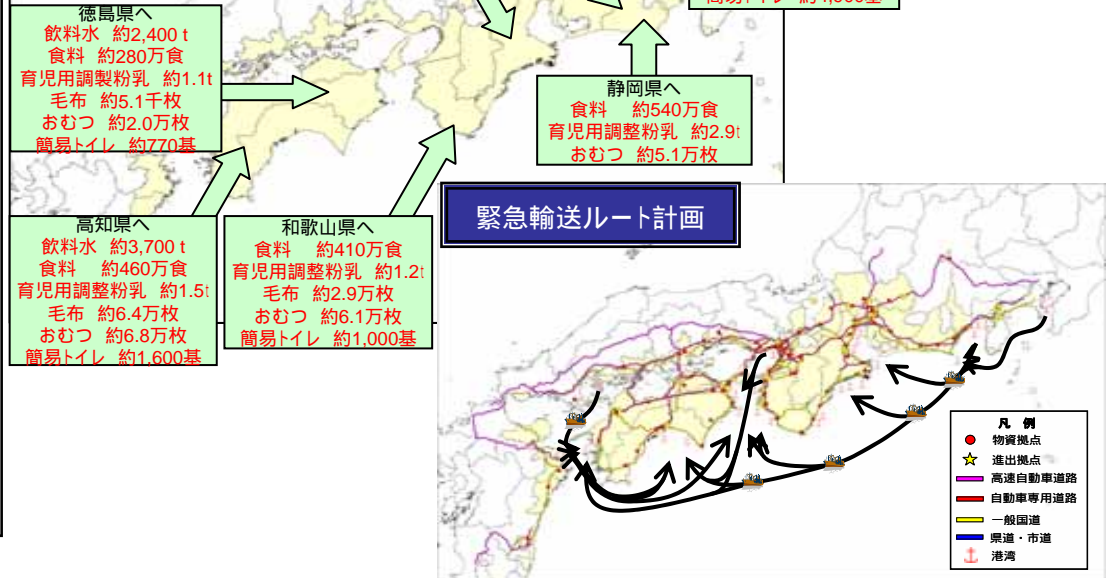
徳島県へ
飲料水 約2,400 t
食料 約280万食
育児用調製粉乳 約1.1t
毛布 約5.1千枚
おむつ 約2.0万枚
簡易トイレ 約770基

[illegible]易トイレ 約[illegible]基

静岡県へ
食料 約540万食
育児用調整粉乳 約2.9t
おむつ 約5.1万枚

高知県へ
飲料水 約3,700 t
食料 約460万食
育児用調整粉乳 約1.5t
毛布 約6.4万枚
おむつ 約6.8万枚
簡易トイレ 約1,600基

和歌山県へ
食料 約410万食
育児用調整粉乳 約1.2t
毛布 約2.9万枚
おむつ 約6.1万枚
簡易トイレ 約1,000基

緊急輸送ルート計画

凡 例
物資拠点
進出拠点
高速自動車道路
自動車専用道路
一般国道
県道・市道
港湾